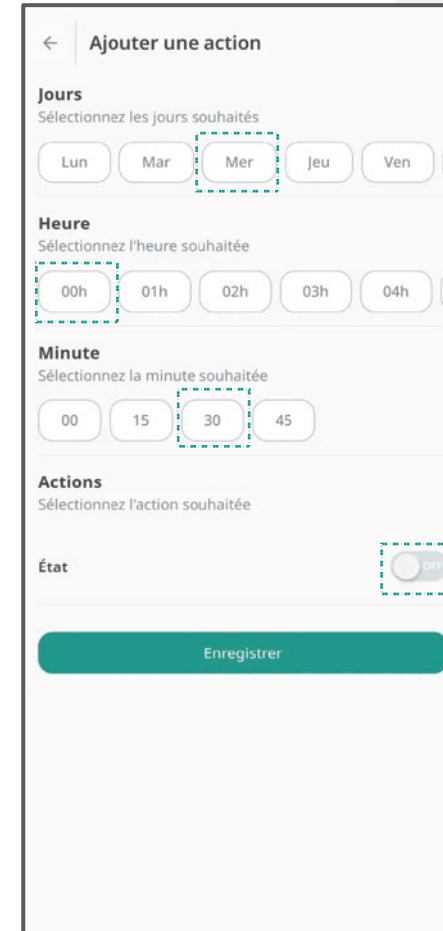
← Ajouter une action

Jours
Sélectionnez les jours souhaités

Lun Mar Mer Jeu Ven

Heure
Sélectionnez l'heure souhaitée

00h 01h 02h 03h 04h

Minute
Sélectionnez la minute souhaitée

00 15 30 45

Actions
Sélectionnez l'action souhaitée

État OFF

Enregistrer